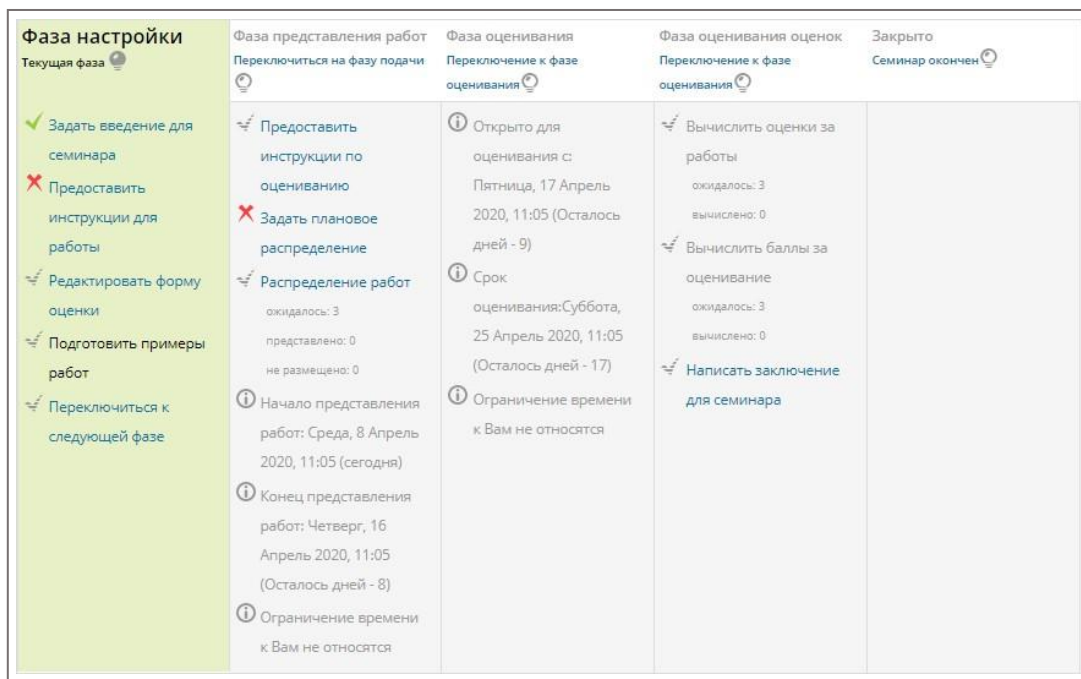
| Фаза настройки<br>Текущая фаза | Фаза представления работ<br>Переключиться на фазу подачи | Фаза оценивания<br>Переключение к фазе оценивания | Фаза оценивания оценок<br>Переключение к фазе оценивания | Закрыто<br>Семинар окончен |
|---|---|---|---|---|
| Задать введение для семинара<br>Предоставить инструкции для работы<br>Редактировать форму оценки<br>Подготовить примеры работ<br>Переключиться к следующей фазе | Предоставить инструкции по оцениванию<br>Задать плановое распределение<br>Распределение работ<br>ожидалось: 3<br>представлено: 0<br>не размещено: 0<br>Начало представления работ: Среда, 8 Апрель 2020, 11:05 (сегодня)<br>Конец представления работ: Четверг, 16 Апрель 2020, 11:05 (Осталось дней - 8)<br>Ограничение времени к Вам не относятся | Открыто для оценивания с: Пятница, 17 Апрель 2020, 11:05 (Осталось дней - 9)<br>Срок оценивания:Суббота, 25 Апрель 2020, 11:05 (Осталось дней - 17)<br>Ограничение времени к Вам не относятся | Вычислить оценки за работы<br>ожидалось: 3<br>вычислено: 0<br>Вычислить баллы за оценивание<br>ожидалось: 3<br>вычислено: 0<br>Написать заключение для семинара | |